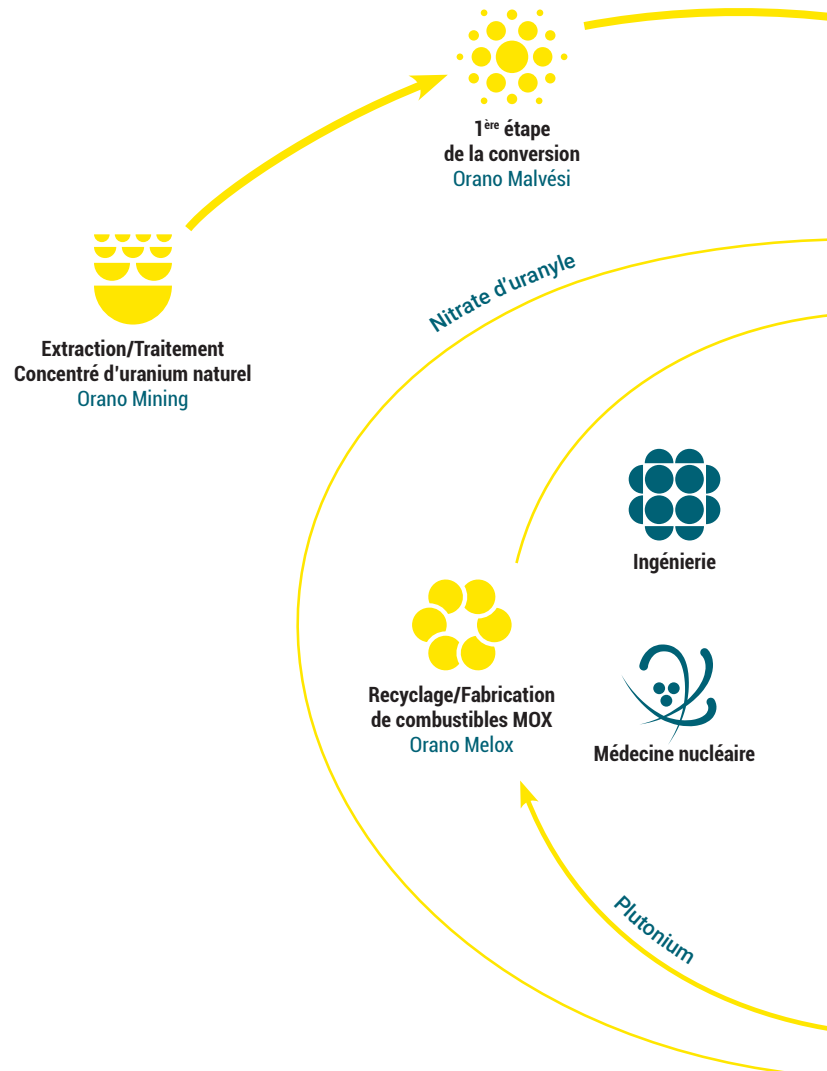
1$^{ère}$ étape
de la conversion
Orano Malvési

Nitrate d'uranyle

Extraction/Traitement
Concentré d'uranium naturel
Orano Mining

Ingénierie

Recyclage/Fabrication
de combustibles MOX
Orano Melox

Médecine nucléaire

Plutonium